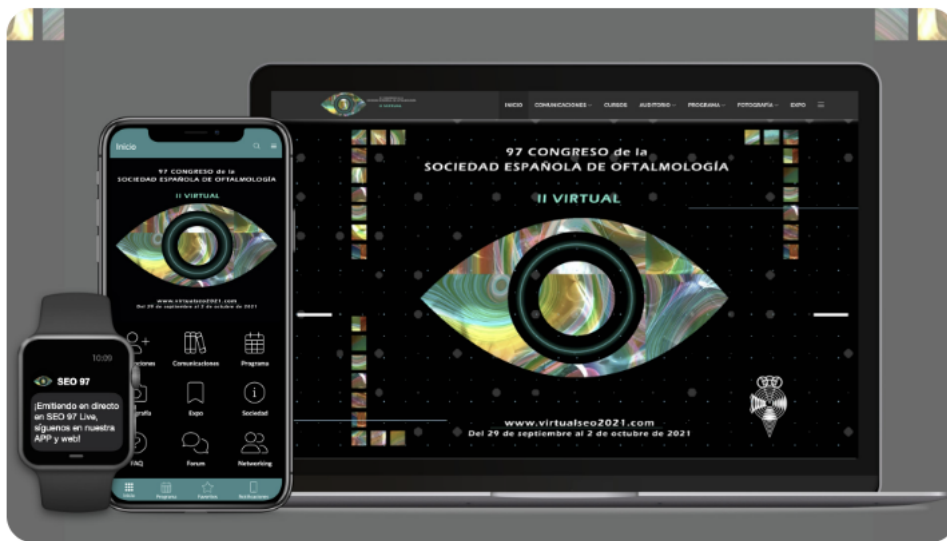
INICIO COMUNICACIONES CURSOS AUDITORIO PROGRAMA FOTOGRAFÍA EXPO

97 CONGRESO de la
SOCIEDAD ESPAÑOLA DE OFTALMOLOGÍA

II VIRTUAL

www.virtualseo2021.com
Del 29 de septiembre al 2 de octubre de 2021

Inicio

97 CONGRESO de la
SOCIEDAD ESPAÑOLA DE OFTALMOLOGÍA

II VIRTUAL

www.virtualseo2021.com
Del 29 de septiembre al 2 de octubre de 2021

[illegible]ciones Comunicaciones Programa
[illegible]grafía Expo Sociedad
FAQ Forum Networking

Inicio Programa Favoritos Notificaciones

10:09

SEO 97

¡Emitiendo en directo en SEO 97 Live, síguenos en nuestra APP y web!